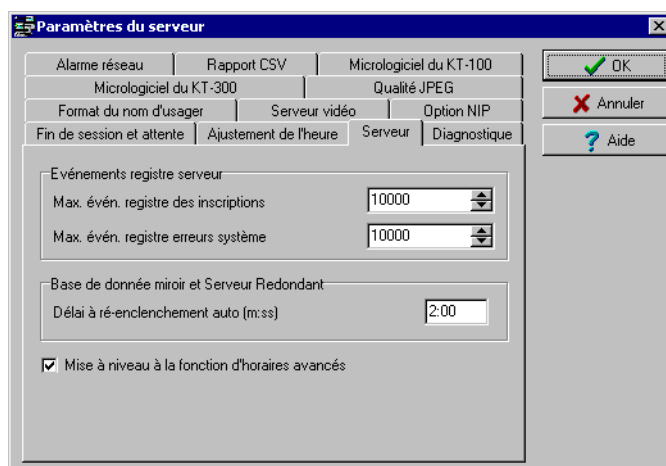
Paramètres du serveur

Alarme réseau | Rapport CSV | Micrologiciel du KT-100
Micrologiciel du KT-300 | Qualité JPEG
Format du nom d'usager | Serveur vidéo | Option NIP
Fin de session et attente | Ajustement de l'heure | Serveur | Diagnostique

OK
Annuler
Aide

Evénements registre serveur
Max. évén. registre des inscriptions 10000
Max. évén. registre erreurs système 10000

Base de donnée miroir et Serveur Redondant
Délai à ré-enclenchement auto (m:ss) 2:00

Mise à niveau à la fonction d'horaires avancés